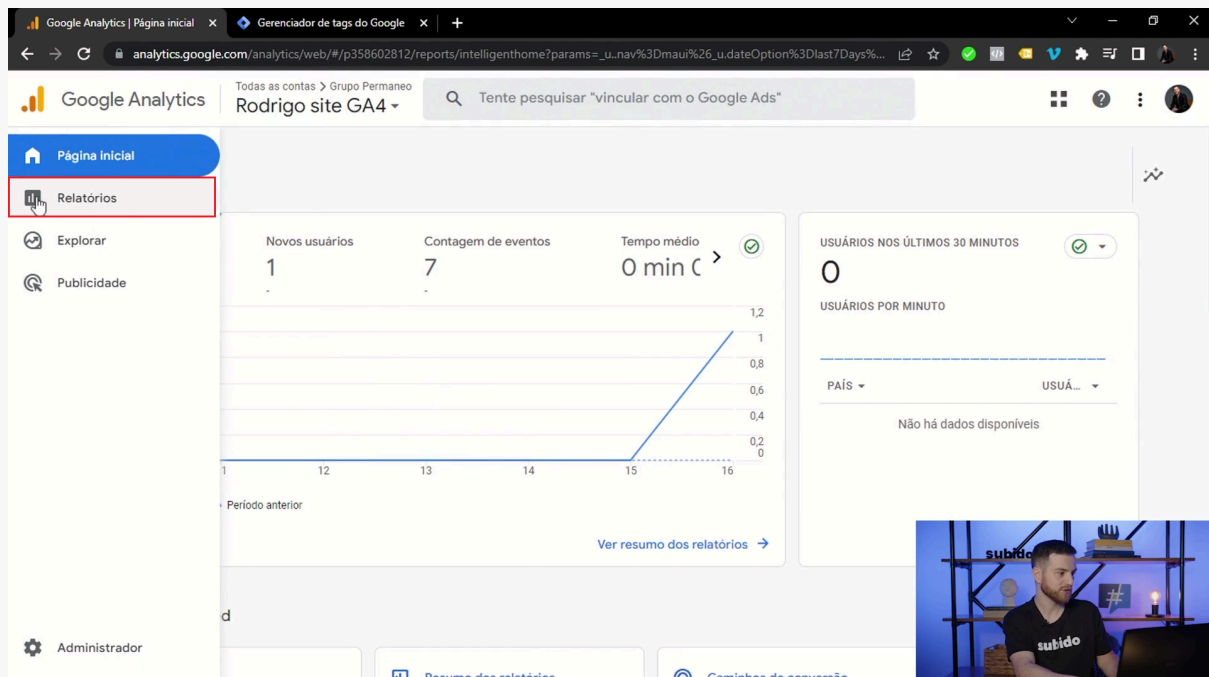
Google Analytics | Página inicial ×
Gerenciador de tags do Google ×
+

analytics.google.com/analytics/web/#/p358602812/reports/intelligenthome?params=_u..nav%3Dmaui%26_u.dateOption%3Dlast7Days%...

Google Analytics
Todas as contas > Grupo Permaneo
Rodrigo site GA4
Tente pesquisar "vincular com o Google Ads"

Página inicial
Relatórios
Explorar
Publicidade

Novos usuários
1
Contagem de eventos
7
Tempo médio
0 min (

1,2
1
0,8
0,6
0,4
0,2
0

1
12
13
14
15
16

Período anterior

Ver resumo dos relatórios →

USUÁRIOS NOS ÚLTIMOS 30 MINUTOS
0
USUÁRIOS POR MINUTO
PAÍS
USUÁ...
Não há dados disponíveis

d

Administrador

Resumo dos relatórios
Caminhos de conversão

subido
subido